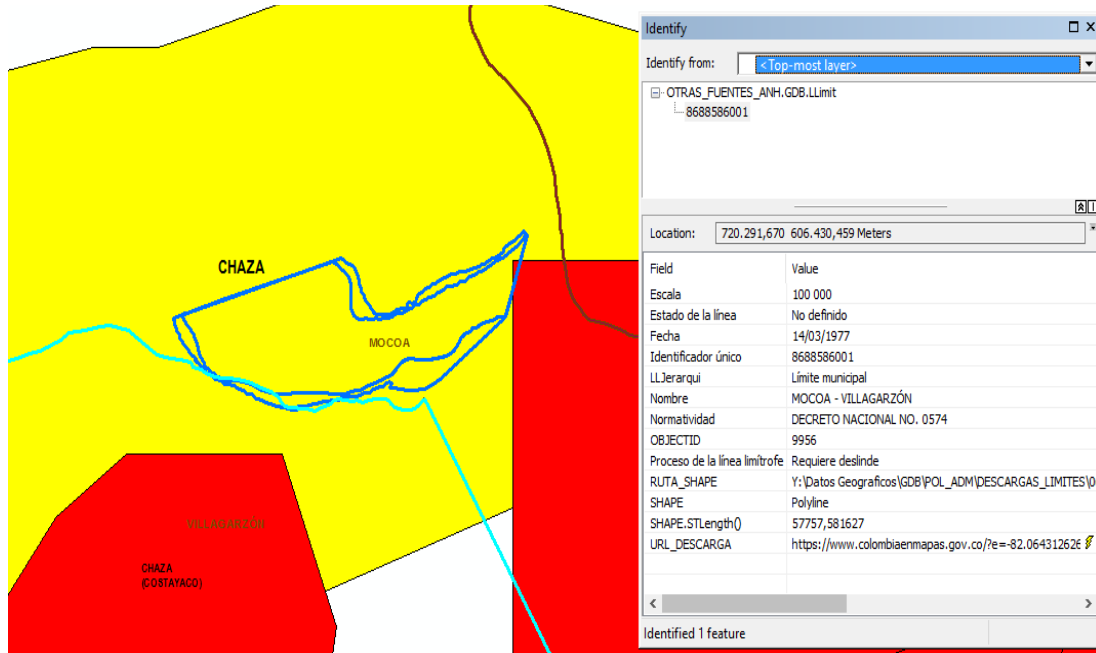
CHAZA

MOCOA

VILLAGARZÓN

CHAZA (COSTAYACO)

Identify

Identify from: <Top-most layer>

OTRAS_FUENTES_ANH.GDB.LLimit
8688586001

Location: 720.291,670 606.430,459 Meters

| Field | Value |
|---|---|
| Escala | 100 000 |
| Estado de la línea | No definido |
| Fecha | 14/03/1977 |
| Identificador único | 8688586001 |
| LLJerarqui | Límite municipal |
| Nombre | MOCOA - VILLAGARZÓN |
| Normatividad | DECRETO NACIONAL NO. 0574 |
| OBJECTID | 9956 |
| Proceso de la línea limítrofe | Requiere deslinde |
| RUTA_SHAPE | Y:\Datos Geograficos\GDB\POL_ADM\DESCARGAS_LIMITES\0 |
| SHAPE | Polyline |
| SHAPE.STLength() | 57757,581627 |
| URL_DESCARGA | https://www.colombiaenmapas.gov.co/?e=-82.06431262 |

Identified 1 feature